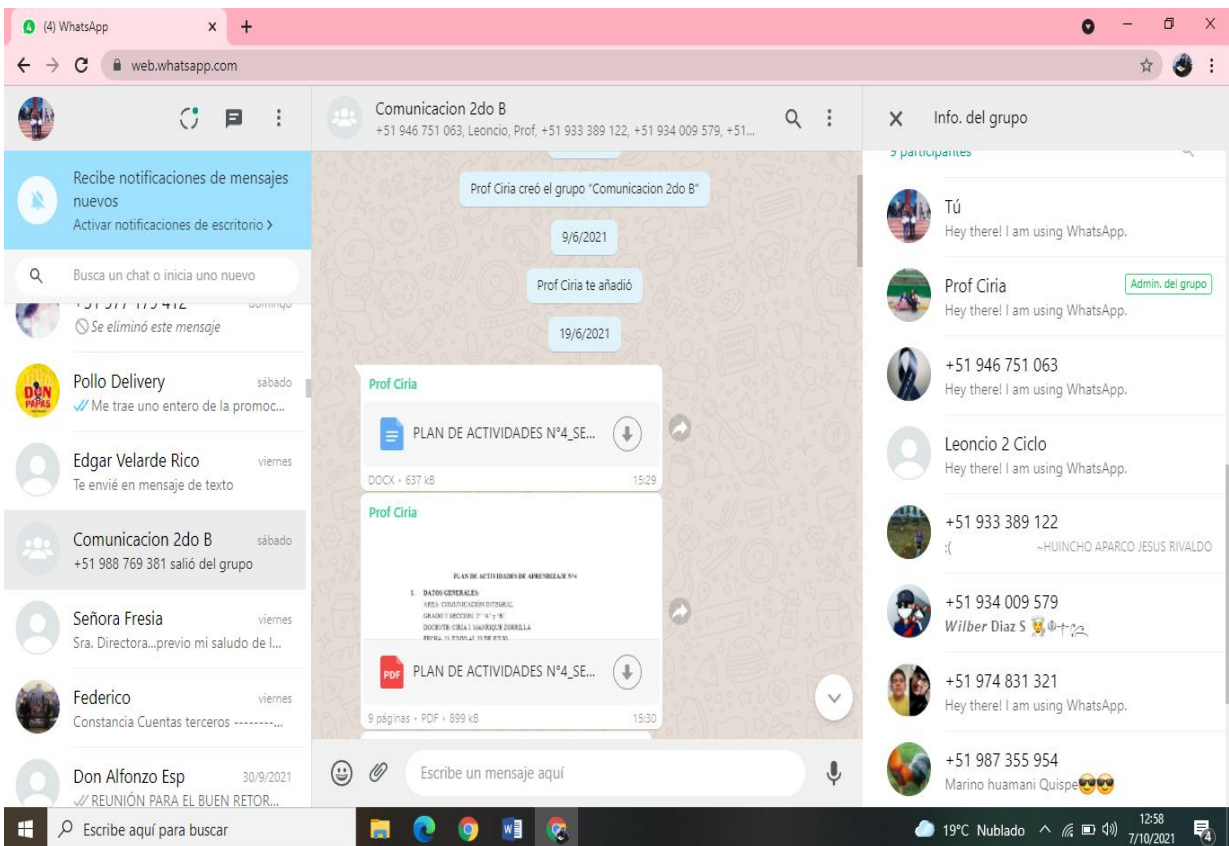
(4) WhatsApp
web.whatsapp.com

Recibe notificaciones de mensajes nuevos
Activar notificaciones de escritorio >

Busca un chat o inicia uno nuevo

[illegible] domingo
Se eliminó este mensaje

Pollo Delivery sábado
Me trae uno entero de la promoc...

Edgar Velarde Rico viernes
Te envié en mensaje de texto

Comunicacion 2do B sábado
+51 988 769 381 salió del grupo

Señora Fresia viernes
Sra. Directora...previo mi saludo de l...

Federico viernes
Constancia Cuentas terceros --------...

Don Alfonzo Esp 30/9/2021
REUNIÓN PARA EL BUEN RETOR...

Comunicacion 2do B
+51 946 751 063, Leoncio, Prof, +51 933 389 122, +51 934 009 579, +51...

Prof Ciria creó el grupo "Comunicacion 2do B"
9/6/2021
Prof Ciria te añadió
19/6/2021

Prof Ciria
PLAN DE ACTIVIDADES N°4_SE...
DOCX • 637 kB 15:29

Prof Ciria
PLAN DE ACTIVIDADES DE APRENDIZAJE N°4
I. DATOS GENERALES:
AREA: COMUNICACIÓN INTEGRAL
GRADO Y SECCIÓN: 2° "A" y "B"
DOCENTE: CIRIA I. MANRIQUE ZORRILLA
FECHA: 21 JUNIO AL 25 DE JUNIO
PLAN DE ACTIVIDADES N°4_SE...
9 páginas • PDF • 899 kB 15:30

Escribe un mensaje aquí

Info. del grupo
9 participantes

Tú
Hey there! I am using WhatsApp.

Prof Ciria
Admin. del grupo
Hey there! I am using WhatsApp.

+51 946 751 063
Hey there! I am using WhatsApp.

Leoncio 2 Ciclo
Hey there! I am using WhatsApp.

+51 933 389 122
:( ~HUINCHO APARCO JESUS RIVALDO

+51 934 009 579
Wilber Diaz S

+51 974 831 321
Hey there! I am using WhatsApp.

+51 987 355 954
Marino huamani Quispe

Escribe aquí para buscar
19°C Nublado 12:58 7/10/2021